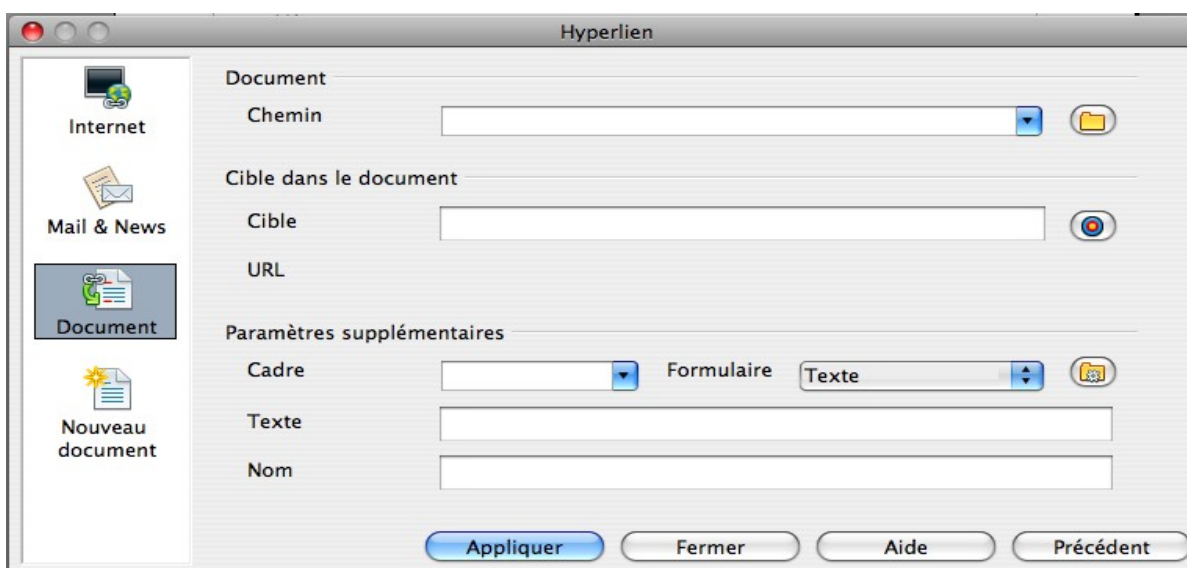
Hyperlien

Internet

Mail & News

Document

Nouveau document

Document

Chemin

Cible dans le document

Cible

URL

Paramètres supplémentaires

Cadre

Formulaire

Texte

Texte

Nom

Appliquer

Fermer

Aide

Précédent